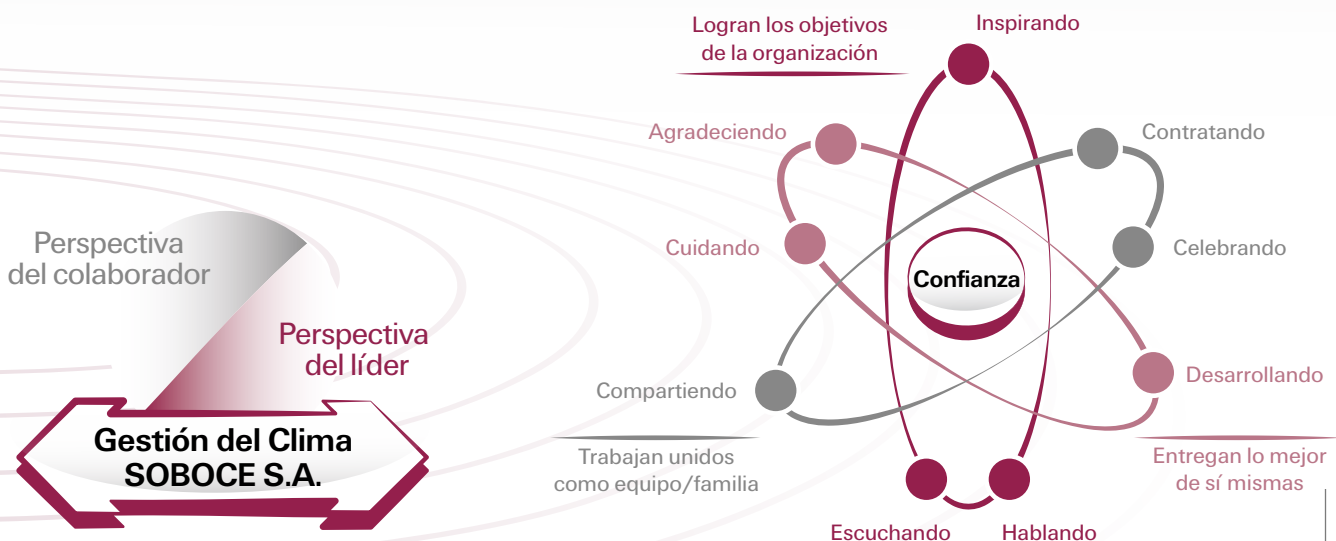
Logran los objetivos de la organización

Inspirando

Agradeciendo

Contratando

Perspectiva del colaborador

Cuidando

Celebrando

Confianza

Perspectiva del líder

Compartiendo

Desarrollando

Gestión del Clima SOBOCE S.A.

Trabajan unidos como equipo/familia

Entregan lo mejor de sí mismas

Escuchando

Hablando